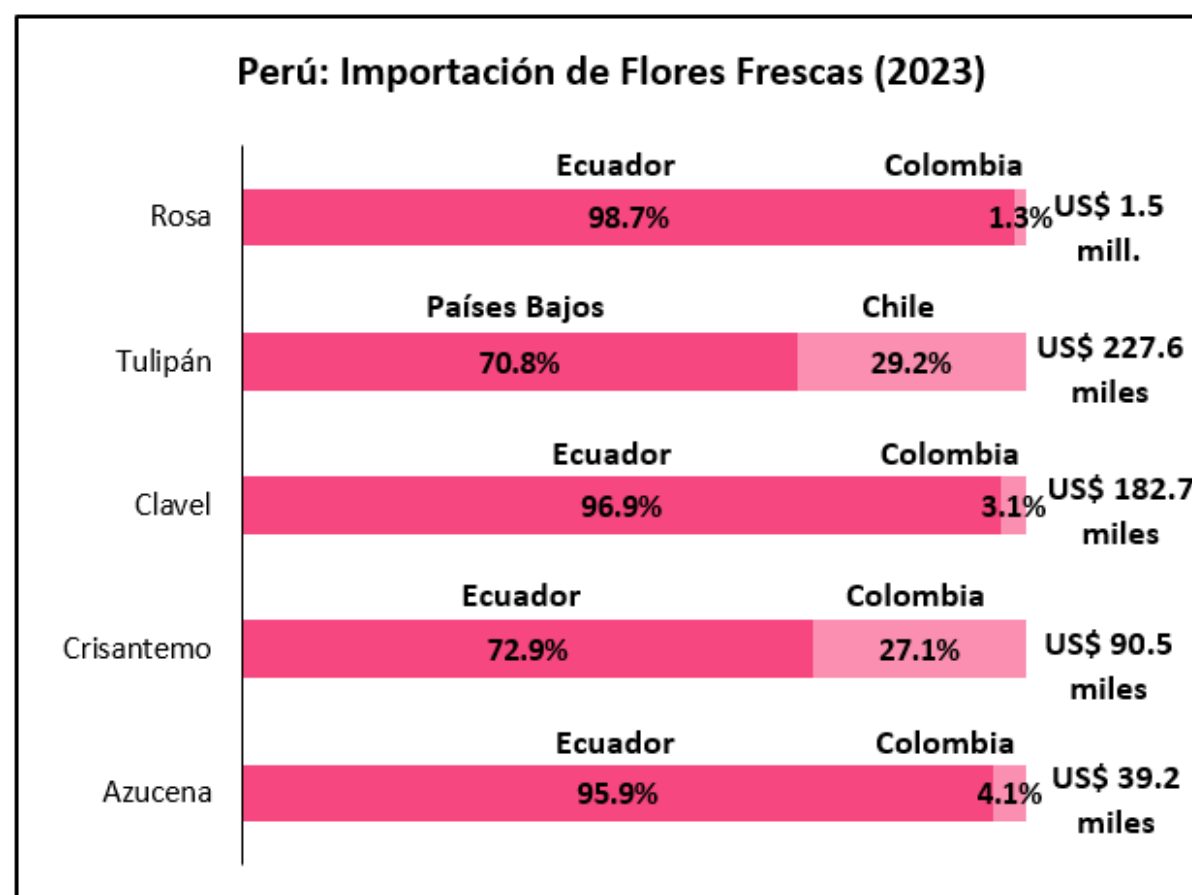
Perú: Importación de Flores Frescas (2023)

Rosa
Ecuador
Colombia
98.7%
1.3%
US$ 1.5 mill.

Tulipán
Países Bajos
Chile
70.8%
29.2%
US$ 227.6 miles

Clavel
Ecuador
Colombia
96.9%
3.1%
US$ 182.7 miles

Crisantemo
Ecuador
Colombia
72.9%
27.1%
US$ 90.5 miles

Azucena
Ecuador
Colombia
95.9%
4.1%
US$ 39.2 miles